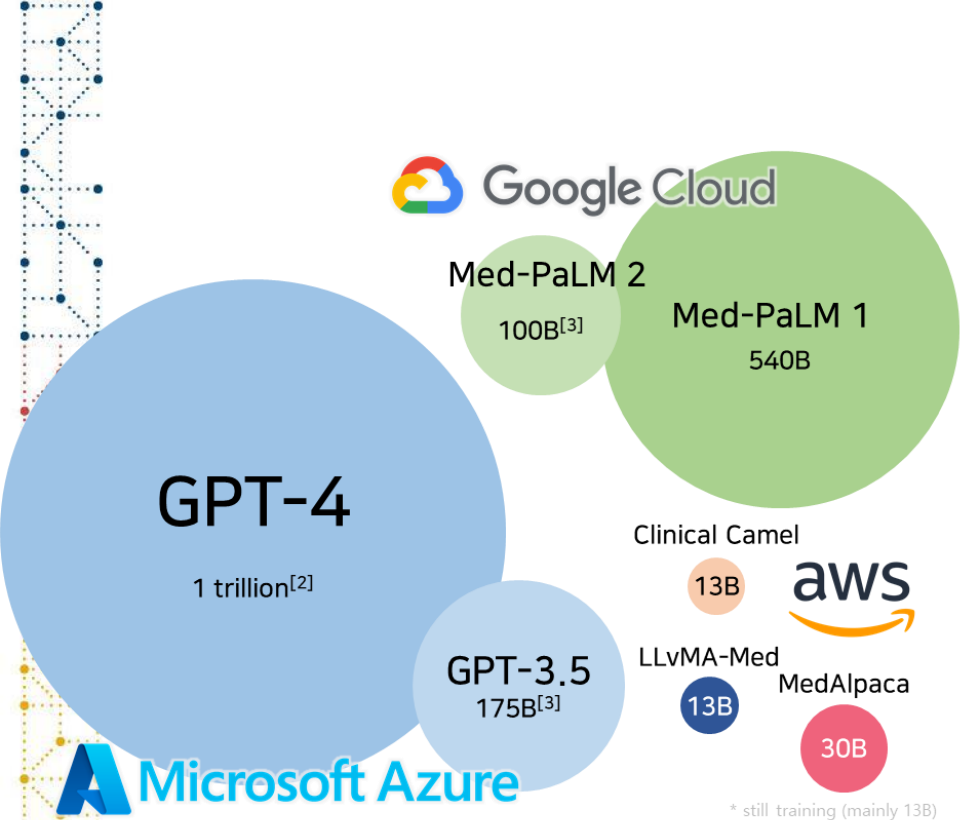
Google Cloud

Med-PaLM 2
100B$^{[3]}$

Med-PaLM 1
540B

GPT-4
1 trillion$^{[2]}$

Clinical Camel
13B

aws

GPT-3.5
175B$^{[3]}$

LLvMA-Med
13B

MedAlpaca
30B

Microsoft Azure

* still training (mainly 13B)